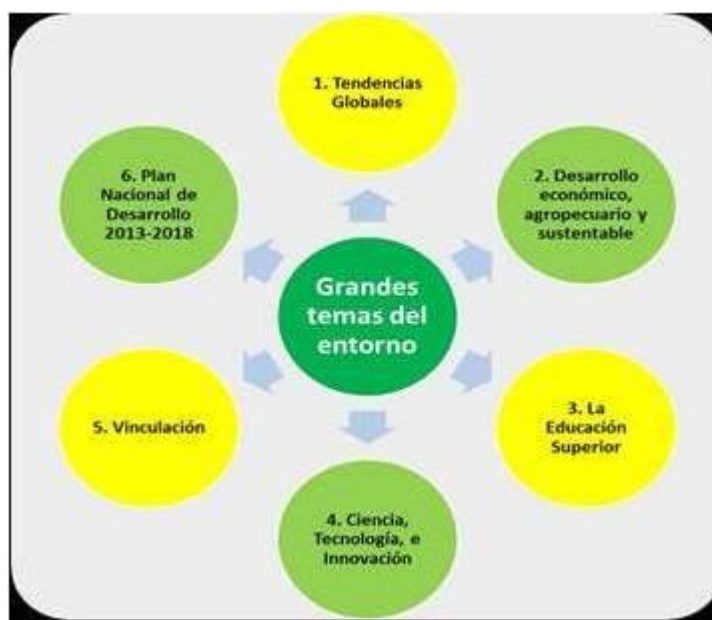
Grandes temas del entorno

1. Tendencias Globales

2. Desarrollo económico, agropecuario y sustentable

3. La Educación Superior

4. Ciencia, Tecnología, e Innovación

5. Vinculación

6. Plan Nacional de Desarrollo 2013-2018